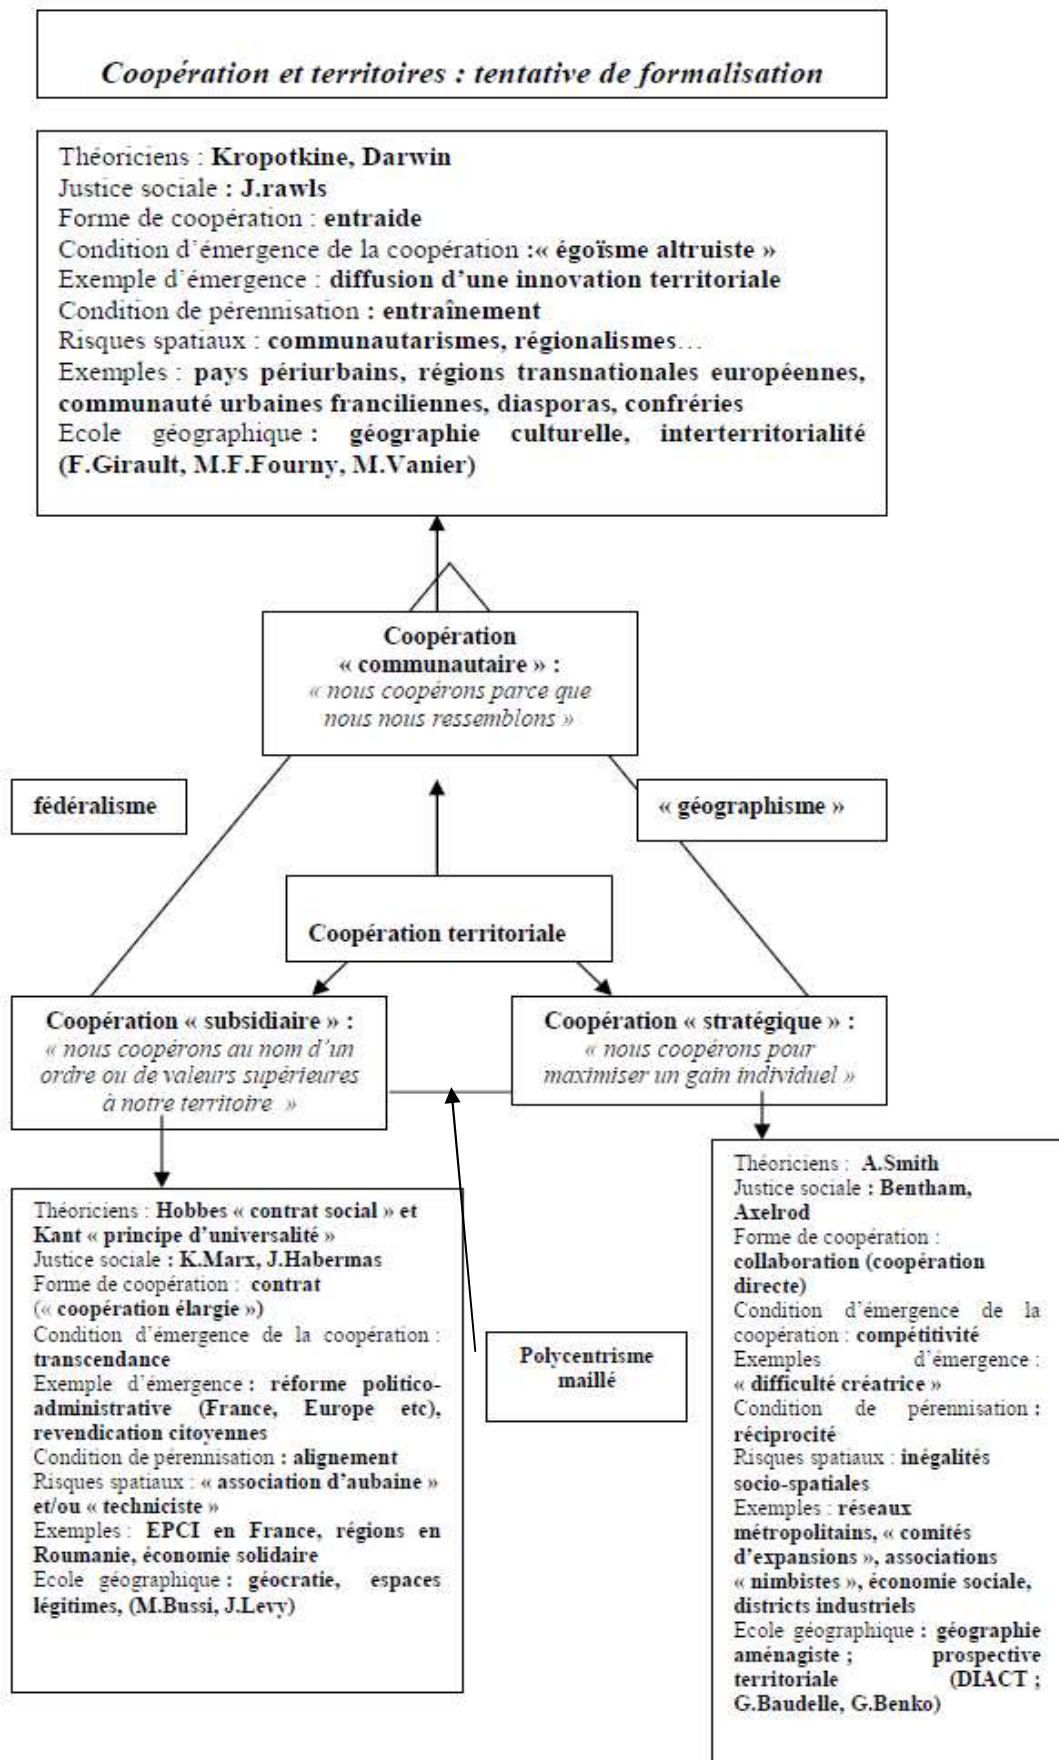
Coopération et territoires : tentative de formalisation

Théoriciens : Kropotkine, Darwin
Justice sociale : J.rawls
Forme de coopération : entraide
Condition d'émergence de la coopération :« égoïsme altruiste »
Exemple d'émergence : diffusion d'une innovation territoriale
Condition de pérennisation : entraînement
Risques spatiaux : communautarismes, régionalismes…
Exemples : pays périurbains, régions transnationales européennes, communauté urbaines franciliennes, diasporas, confréries
Ecole géographique : géographie culturelle, interterritorialité (F.Girault, M.F.Fourny, M.Vanier)

Coopération « communautaire » : « nous coopérons parce que nous nous ressemblons »

fédéralisme

« géographisme »

Coopération territoriale

Coopération « subsidiaire » : « nous coopérons au nom d'un ordre ou de valeurs supérieures à notre territoire »

Coopération « stratégique » : « nous coopérons pour maximiser un gain individuel »

Théoriciens : Hobbes « contrat social » et Kant « principe d'universalité »
Justice sociale : K.Marx, J.Habermas
Forme de coopération : contrat (« coopération élargie »)
Condition d'émergence de la coopération : transcendance
Exemple d'émergence : réforme politico-administrative (France, Europe etc), revendication citoyennes
Condition de pérennisation : alignement
Risques spatiaux : « association d'aubaine » et/ou « techniciste »
Exemples : EPCI en France, régions en Roumanie, économie solidaire
Ecole géographique : géocratie, espaces légitimes, (M.Bussi, J.Levy)

Polycentrisme maillé

Théoriciens : A.Smith
Justice sociale : Bentham, Axelrod
Forme de coopération : collaboration (coopération directe)
Condition d'émergence de la coopération : compétitivité
Exemples d'émergence : « difficulté créatrice »
Condition de pérennisation : réciprocité
Risques spatiaux : inégalités socio-spatiales
Exemples : réseaux métropolitains, « comités d'expansions », associations « nimbistes », économie sociale, districts industriels
Ecole géographique : géographie aménagiste ; prospective territoriale (DIACT ; G.Baudelle, G.Benko)